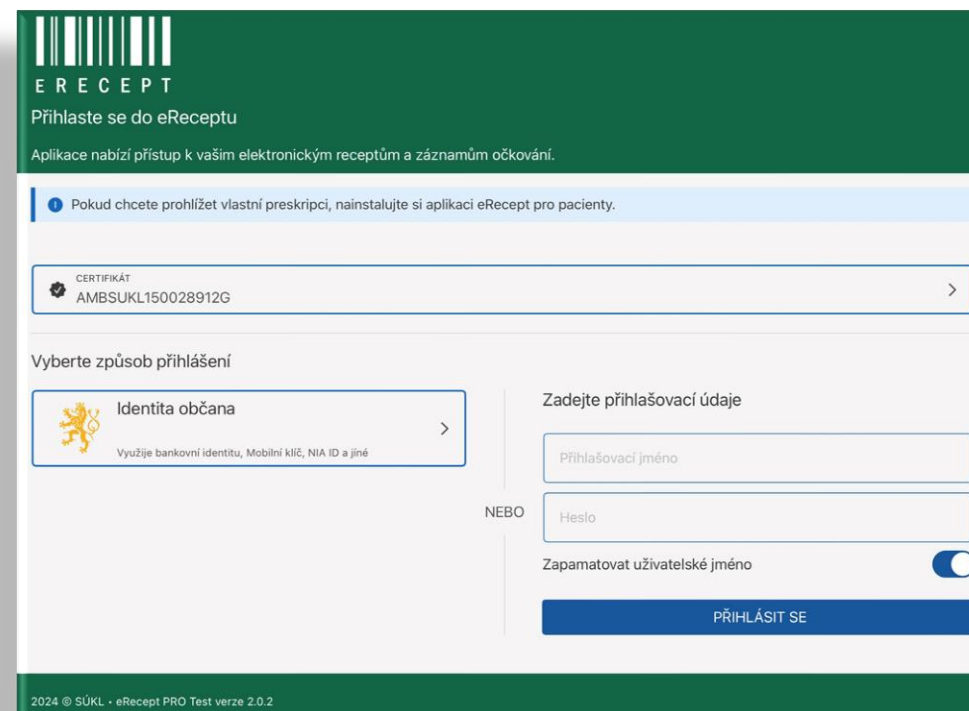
ERECEPT

Přihlaste se do eReceptu

Aplikace nabízí přístup k vašim elektronickým receptům a záznamům očkování.

Pokud chcete prohlížet vlastní preskripci, nainstalujte si aplikaci eRecept pro pacienty.

CERTIFIKÁT
AMBSUKL150028912G

Vyberte způsob přihlášení

Identita občana
Využije bankovní identitu, Mobilní klíč, NIA ID a jiné

NEBO

Zadejte přihlašovací údaje

Přihlašovací jméno

Heslo

Zapamatovat uživatelské jméno

PŘIHLÁSIT SE

2024 © SÚKL • eRecept PRO Test verze 2.0.2